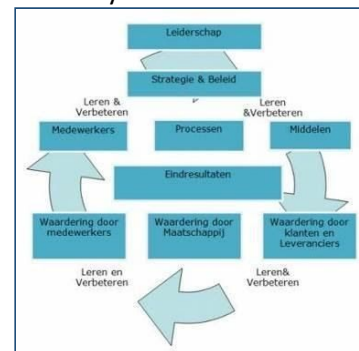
Leiderschap

Strategie & Beleid

Leren & Verbeteren

Leren &Verbeteren

Medewerkers

Processen

Middelen

Eindresultaten

Waardering door medewerkers

Waardering door Maatschappij

Waardering door klanten en Leveranciers

Leren en Verbeteren

Leren& Verbeteren